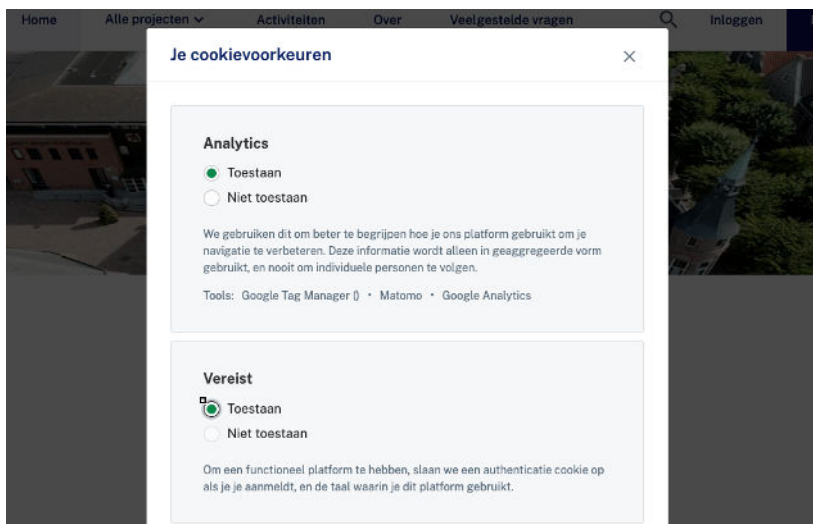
Home Alle projecten Activiteiten Over Veelgestelde vragen Inloggen

Je cookievoorkeuren

×

Analytics

Toestaan

Niet toestaan

We gebruiken dit om beter te begrijpen hoe je ons platform gebruikt om je navigatie te verbeteren. Deze informatie wordt alleen in geaggregeerde vorm gebruikt, en nooit om individuele personen te volgen.

Tools: Google Tag Manager () • Matomo • Google Analytics

Vereist

Toestaan

Niet toestaan

Om een functioneel platform te hebben, slaan we een authenticatie cookie op als je je aanmeldt, en de taal waarin je dit platform gebruikt.